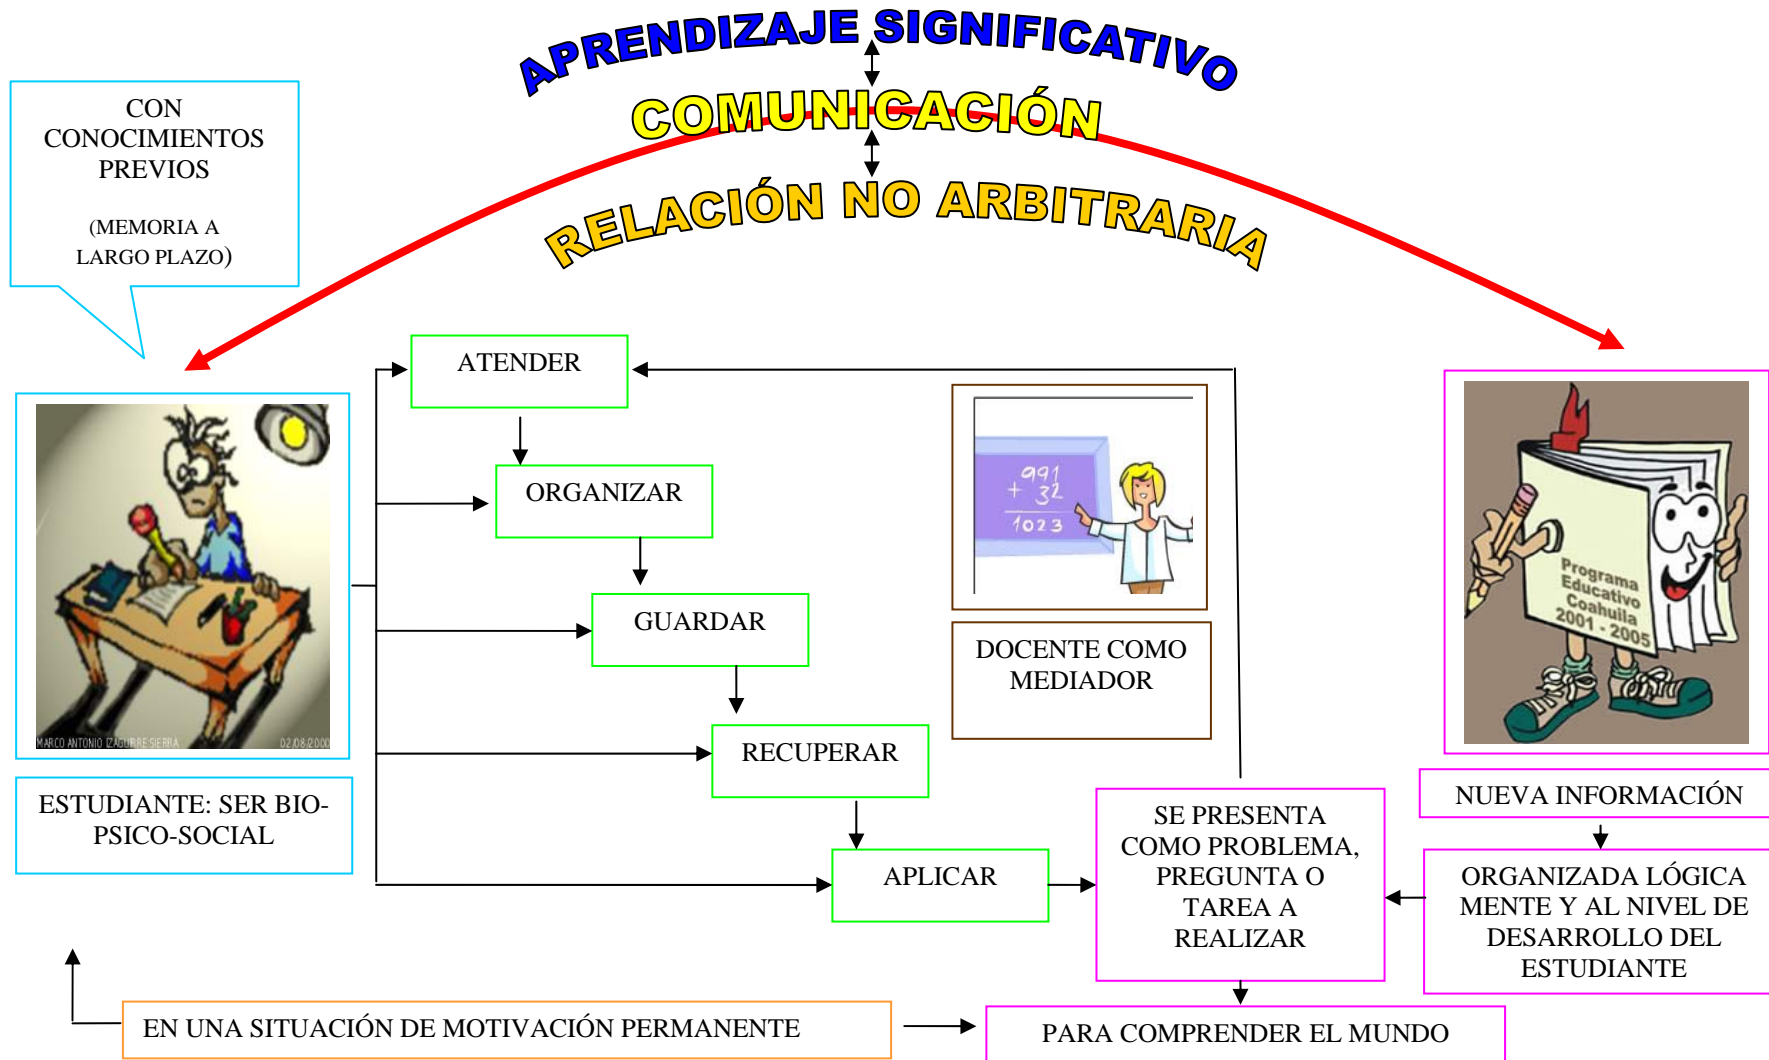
APRENDIZAJE SIGNIFICATIVO

COMUNICACIÓN

RELACIÓN NO ARBITRARIA

CON CONOCIMIENTOS PREVIOS

(MEMORIA A LARGO PLAZO)

MARCO ANTONIO IZAGUIRRE SIERRA 02/08/2000

ESTUDIANTE: SER BIO-PSICO-SOCIAL

ATENDER

ORGANIZAR

GUARDAR

RECUPERAR

APLICAR

$991$
$+32$
$1023$

DOCENTE COMO MEDIADOR

Programa Educativo Coahuila 2001 - 2005

NUEVA INFORMACIÓN

ORGANIZADA LÓGICA MENTE Y AL NIVEL DE DESARROLLO DEL ESTUDIANTE

SE PRESENTA COMO PROBLEMA, PREGUNTA O TAREA A REALIZAR

EN UNA SITUACIÓN DE MOTIVACIÓN PERMANENTE

PARA COMPRENDER EL MUNDO